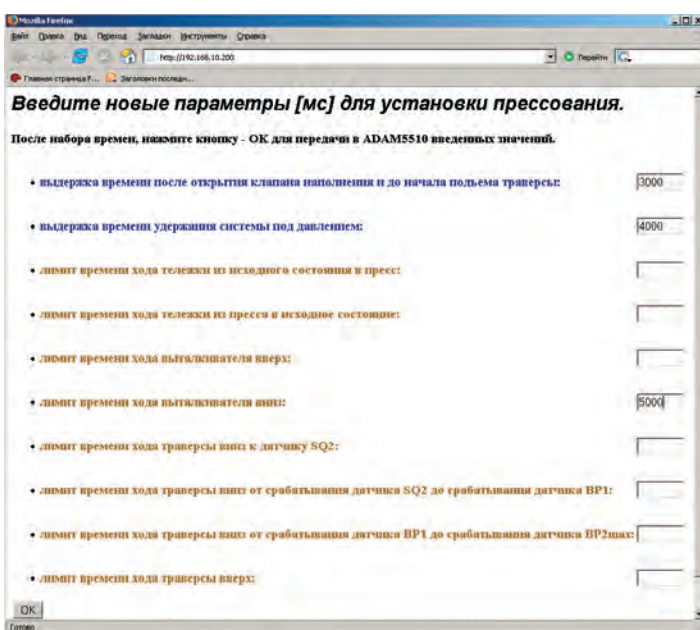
Mozilla Firefox

Файл Правка Вид Переход Закладки Инструменты Справка

http://192.168.10.200

Перейти

Главная страница F... Заголовки последн...

Введите новые параметры [мс] для установки прессования.

После набора времен, нажмите кнопку - OK для передачи в ADAM5510 введенных значений.

• выдержка времени после открытия клапана наполнения и до начала подъема траверсы: 3000

• выдержка времени удержания системы под давлением: 4000

• лимит времени хода тележки из исходного состояния в пресс:

• лимит времени хода тележки из пресса в исходное состояние:

• лимит времени хода выталкивателя вверх:

• лимит времени хода выталкивателя вниз: 5000

• лимит времени хода траверсы вниз к датчику SQ2:

• лимит времени хода траверсы вниз от срабатывания датчика SQ2 до срабатывания датчика BP1:

• лимит времени хода траверсы вниз от срабатывания датчика BP1 до срабатывания датчика BP2max:

• лимит времени хода траверсы вверх:

OK

Готово